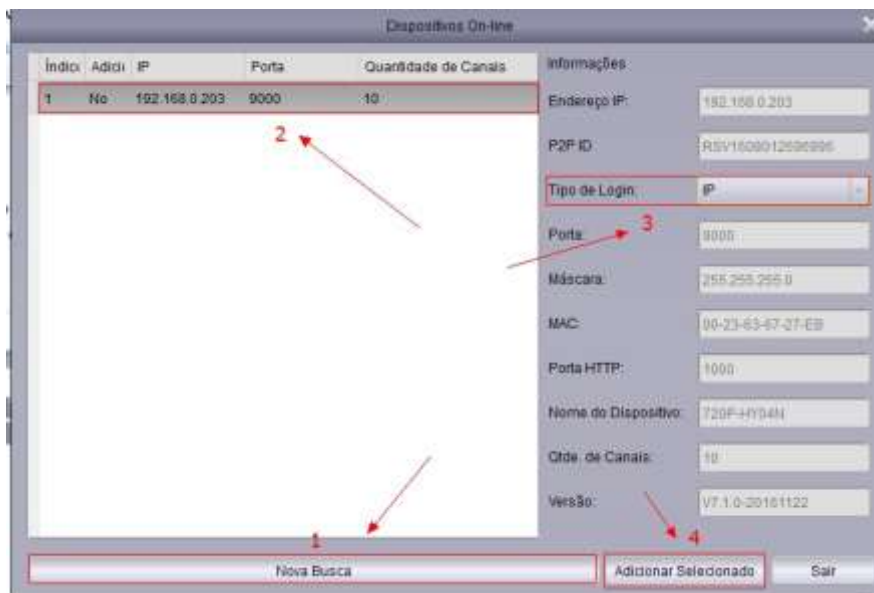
Dispositivos On-line

| Índic | Adici | IP | Porta | Quantidade de Canais |
|---|---|---|---|---|
| 1 | No | 192.168.0.203 | 9000 | 10 |

2

Informações

Endereço IP: 192.168.0.203

P2P ID: RSV1608012596996

Tipo de Login: IP

3

Porta: 9000

Máscara: 255.255.255.0

MAC: 00-23-63-67-27-EB

Porta HTTP: 1000

Nome do Dispositivo: 720P-HY04N

Qtde. de Canais: 10

Versão: V7.1.0-20161122

1

4

Nova Busca

Adicionar Selecionado

Sair